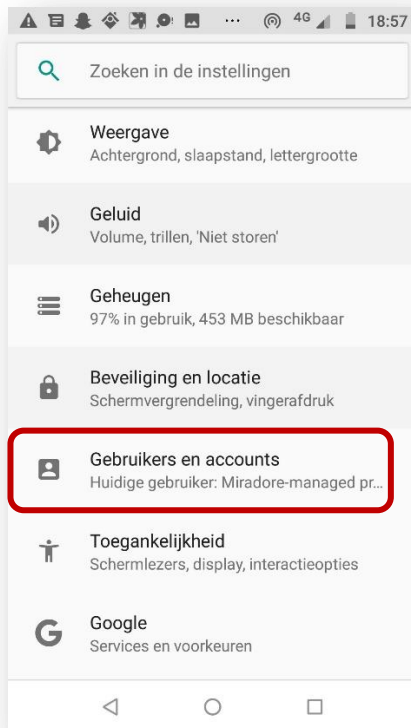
4G 18:57

Zoeken in de instellingen

Weergave
Achtergrond, slaapstand, lettergrootte

Geluid
Volume, trillen, 'Niet storen'

Geheugen
97% in gebruik, 453 MB beschikbaar

Beveiliging en locatie
Schermvergrendeling, vingerafdruk

Gebruikers en accounts
Huidige gebruiker: Miradore-managed pr...

Toegankelijkheid
Schermlezers, display, interactieopties

Google
Services en voorkeuren